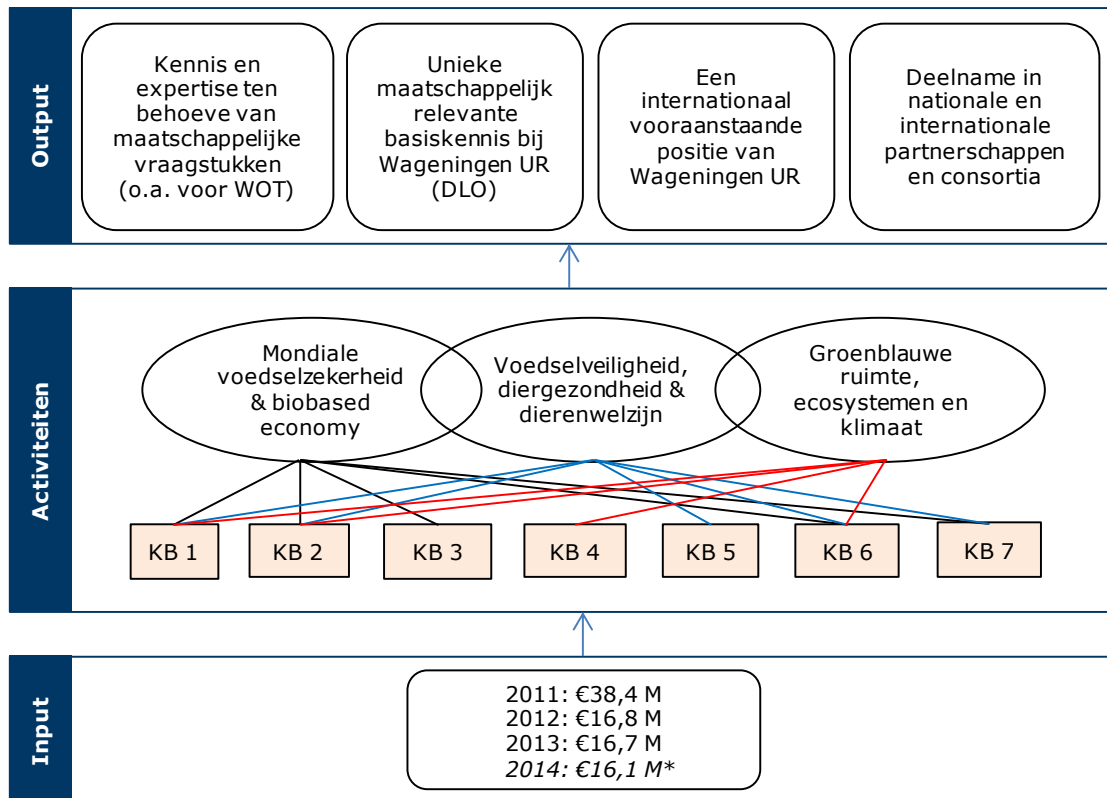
Output

Kennis en expertise ten behoeve van maatschappelijke vraagstukken (o.a. voor WOT)

Unieke maatschappelijk relevante basiskennis bij Wageningen UR (DLO)

Een internationaal vooraanstaande positie van Wageningen UR

Deelname in nationale en internationale partnerschappen en consortia

Activiteiten

Mondiale voedselzekerheid & biobased economy

Voedselveiligheid, diergezondheid & dierenwelzijn

Groenblauwe ruimte, ecosystemen en klimaat

KB 1

KB 2

KB 3

KB 4

KB 5

KB 6

KB 7

Input

2011: €38,4 M
2012: €16,8 M
2013: €16,7 M
2014: €16,1 M*